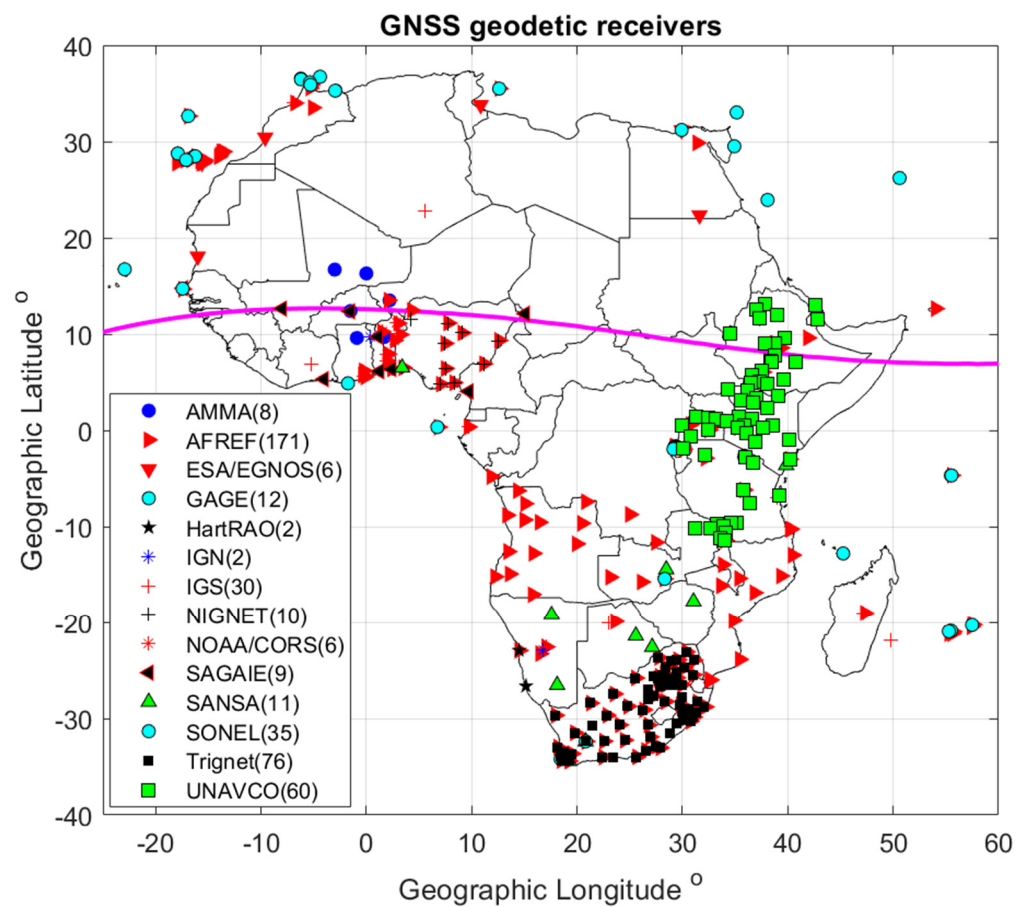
GNSS geodetic receivers

40
30
20
10
0
-10
-20
-30
-40

Geographic Latitude $^o$

-20 -10 0 10 20 30 40 50 60

Geographic Longitude $^o$

AMMA(8)
AFREF(171)
ESA/EGNOS(6)
GAGE(12)
HartRAO(2)
IGN(2)
IGS(30)
NIGNET(10)
NOAA/CORS(6)
SAGAIE(9)
SANSA(11)
SONEL(35)
Trignet(76)
UNAVCO(60)